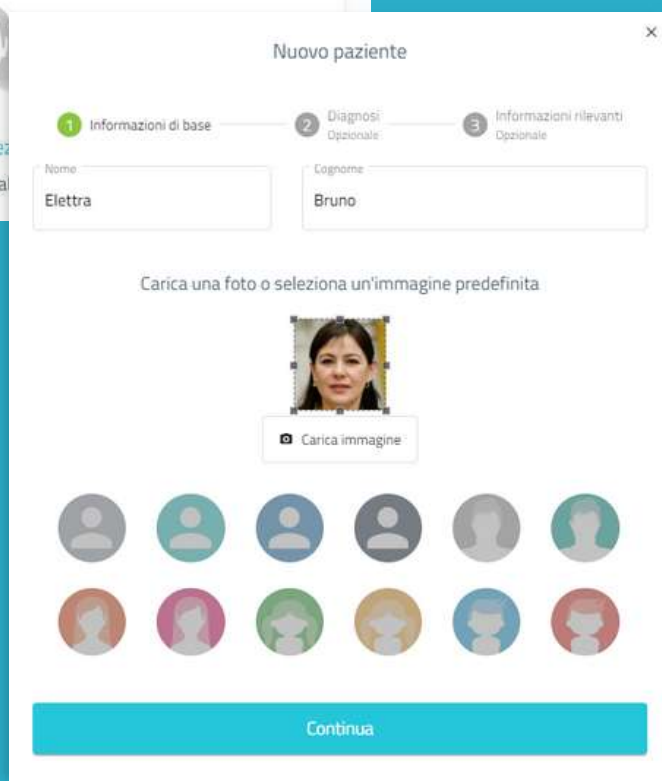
×

Nuovo paziente

1 Informazioni di base
2 Diagnosi
Opzionale
3 Informazioni rilevanti
Opzionale

Nome
Elettra

Cognome
Bruno

Carica una foto o seleziona un'immagine predefinita

Carica immagine

Continua